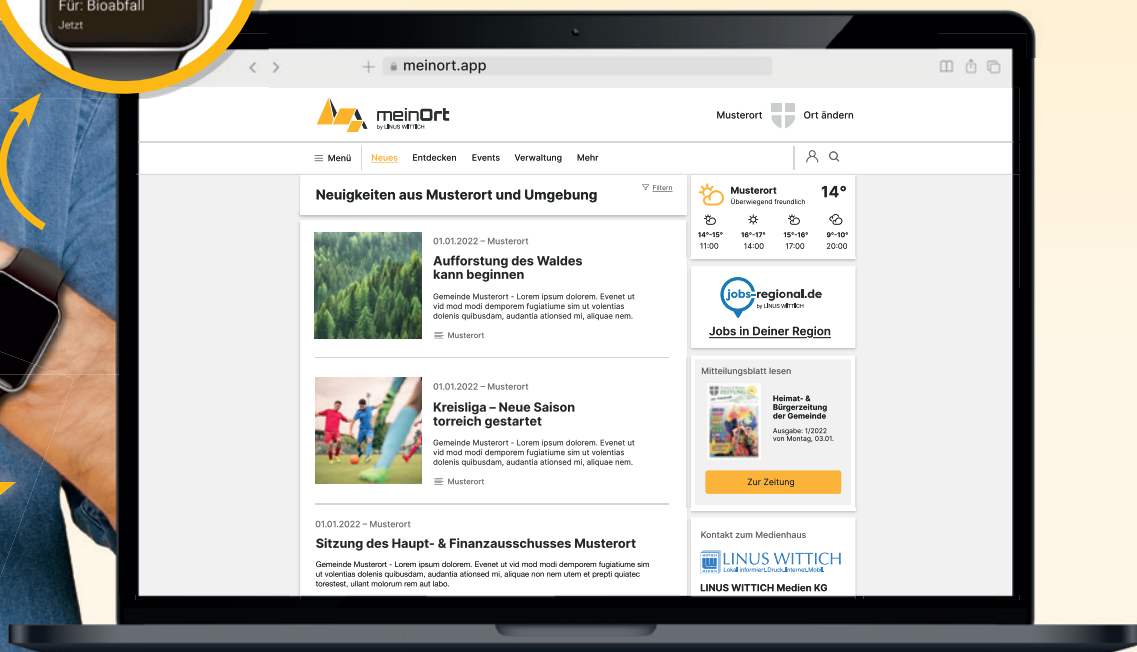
Für: Bioabfall
Jetzt

meinort.app

meinOrt
by LINUS WITTICH

Musterort Ort ändern

Menü Neues Entdecken Events Verwaltung Mehr

Neuigkeiten aus Musterort und Umgebung
Filtern

01.01.2022 – Musterort
Aufforstung des Waldes kann beginnen
Gemeinde Musterort - Lorem ipsum dolorem. Evenet ut vid mod modi demporem fugiatiume sim ut volentias dolenis quibusdam, audantia ationsed mi, aliquae nem.
Musterort

01.01.2022 – Musterort
Kreisliga – Neue Saison torreich gestartet
Gemeinde Musterort - Lorem ipsum dolorem. Evenet ut vid mod modi demporem fugiatiume sim ut volentias dolenis quibusdam, audantia ationsed mi, aliquae nem.
Musterort

01.01.2022 – Musterort
Sitzung des Haupt- & Finanzausschusses Musterort
Gemeinde Musterort - Lorem ipsum dolorem. Evenet ut vid mod modi demporem fugiatiume sim ut volentias dolenis quibusdam, audantia ationsed mi, aliquae non nem utem et prepti quiatec torestest, ullant molorum rem aut labo.

Musterort
Überwiegend freundlich
14°

| 14°~15° | 16°~17° | 15°~16° | 9°~10° |
|---|---|---|---|
| 11:00 | 14:00 | 17:00 | 20:00 |

jobs-regional.de
by LINUS WITTICH
Jobs in Deiner Region

Mitteilungsblatt lesen
Heimat- & Bürgerzeitung der Gemeinde
Ausgabe: 1/2022 von Montag, 03.01.
Zur Zeitung

Kontakt zum Medienhaus
LINUS WITTICH
Lokal informiert. Druck. Internet. Mobil.
LINUS WITTICH Medien KG